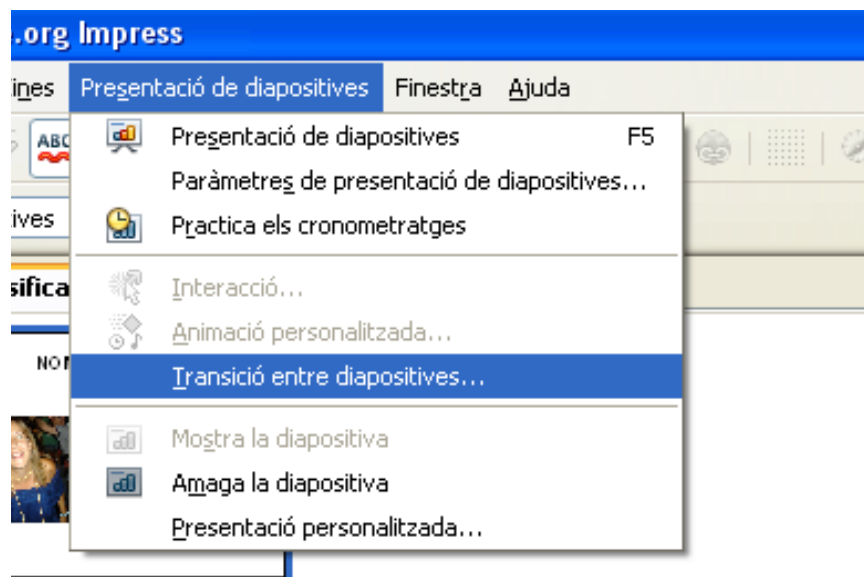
.org Impress

ines Presentació de diapositives Finestra Ajuda

ABC

ives

sifica

NOM

Presentació de diapositives F5
Paràmetres de presentació de diapositives...
Practica els cronometratges
Interacció...
Animació personalitzada...
Transició entre diapositives...
Mostra la diapositiva
Amaga la diapositiva
Presentació personalitzada...